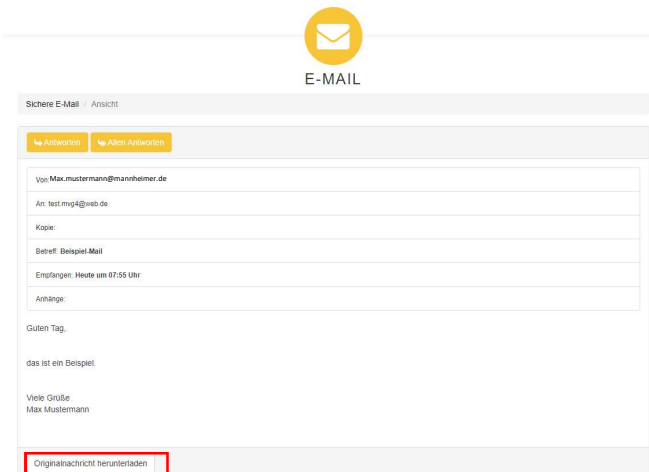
E-MAIL

Sichere E-Mail / Ansicht

Antworten Allen Antworten

Von: Max.mustermann@mannheimer.de

An: test.mvg4@web.de

Kopie:

Betreff: Beispiel-Mail

Empfangen: Heute um 07:55 Uhr

Anhänge:

Guten Tag,

das ist ein Beispiel.

Viele Grüße
Max Mustermann

Originalnachricht herunterladen